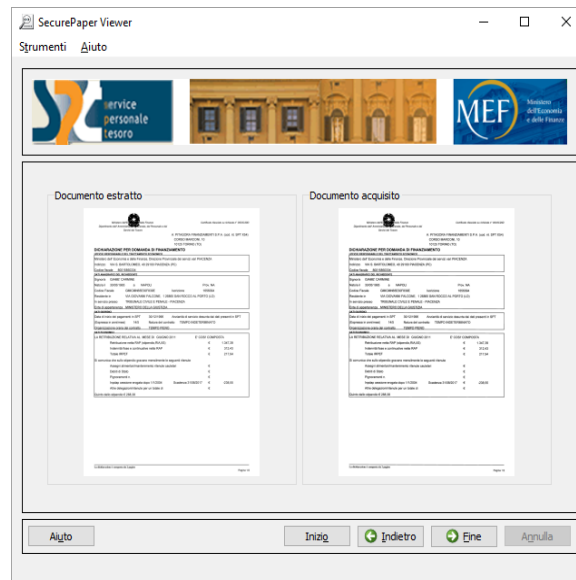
SecurePaper Viewer

Strumenti Aiuto

service personale tesoro

MEF Ministero dell'Economia e delle Finanze

Documento estratto

Documento acquisito

DICHIARAZIONE PER DOMANDA DI FINANZIAMENTO

DICHIARAZIONE PER DOMANDA DI FINANZIAMENTO

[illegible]

Aiuto

Inizio

Indietro

Fine

Annulla